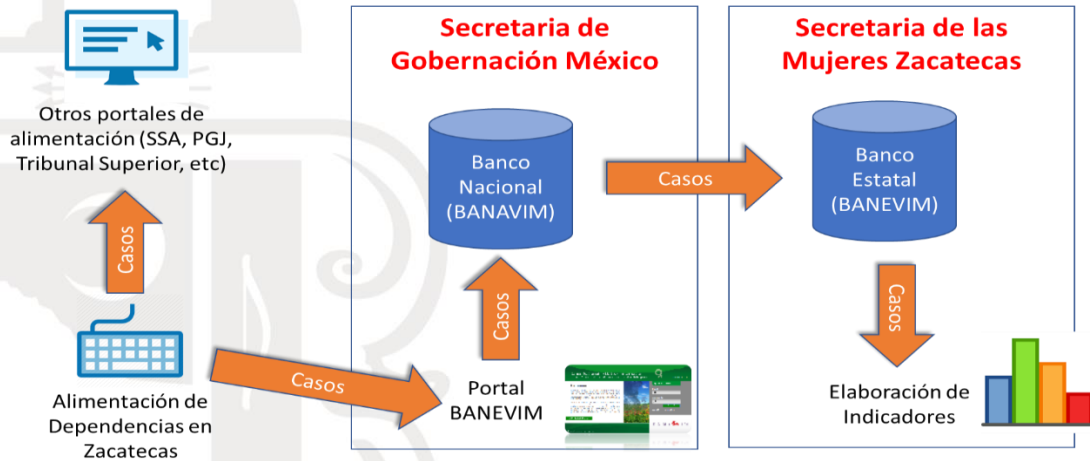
Otros portales de alimentación (SSA, PGJ, Tribunal Superior, etc)

Casos

Alimentación de Dependencias en Zacatecas

Casos

Secretaria de Gobernación México

Banco Nacional (BANAVIM)

Casos

Portal BANEVIM

Casos

Secretaria de las Mujeres Zacatecas

Banco Estatal (BANEVIM)

Casos

Elaboración de Indicadores